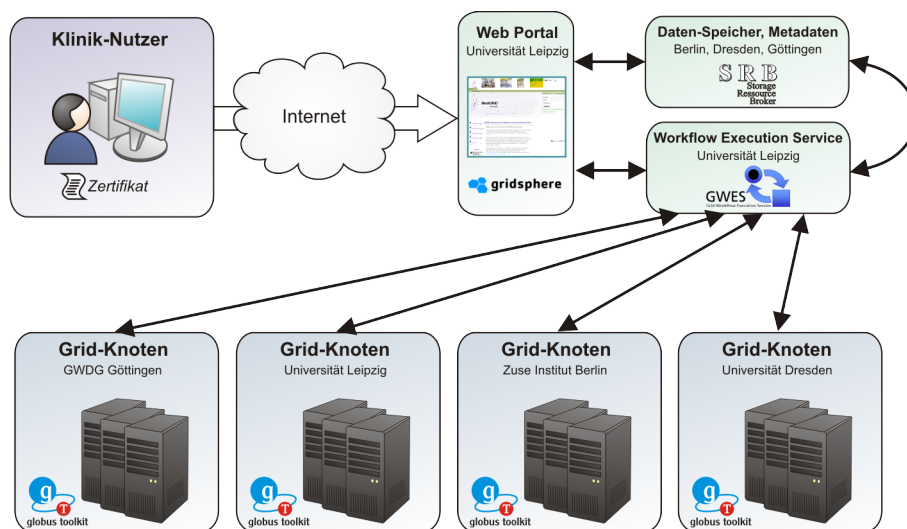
Klinik-Nutzer

Zertifikat

Internet

Web Portal
Universität Leipzig

gridsphere

Daten-Speicher, Metadaten
Berlin, Dresden, Göttingen

SRB
Storage
Ressource
Broker

Workflow Execution Service
Universität Leipzig

GWES
Grid Workflow Execution Service

Grid-Knoten
GWDG Göttingen

globus toolkit

Grid-Knoten
Universität Leipzig

globus toolkit

Grid-Knoten
Zuse Institut Berlin

globus toolkit

Grid-Knoten
Universität Dresden

globus toolkit